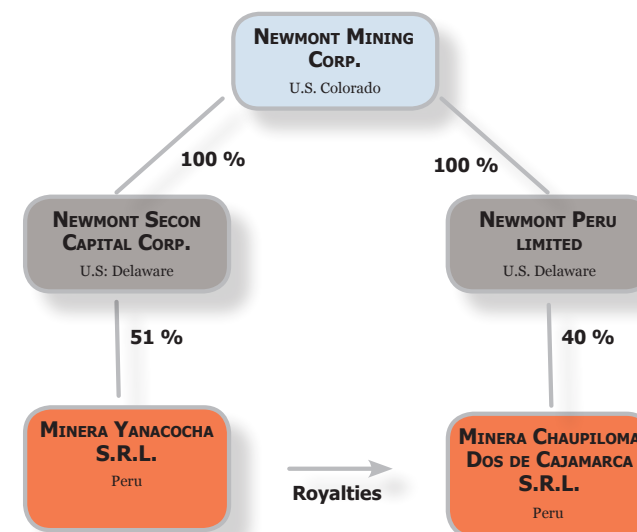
NEWMONT MINING CORP.
U.S. Colorado

100 %

100 %

NEWMONT SECON CAPITAL CORP.
U.S: Delaware

NEWMONT PERU LIMITED
U.S. Delaware

51 %

40 %

MINERA YANACOCHA S.R.L.
Peru

Royalties

MINERA CHAUPILOMA DOS DE CAJAMARCA S.R.L.
Peru